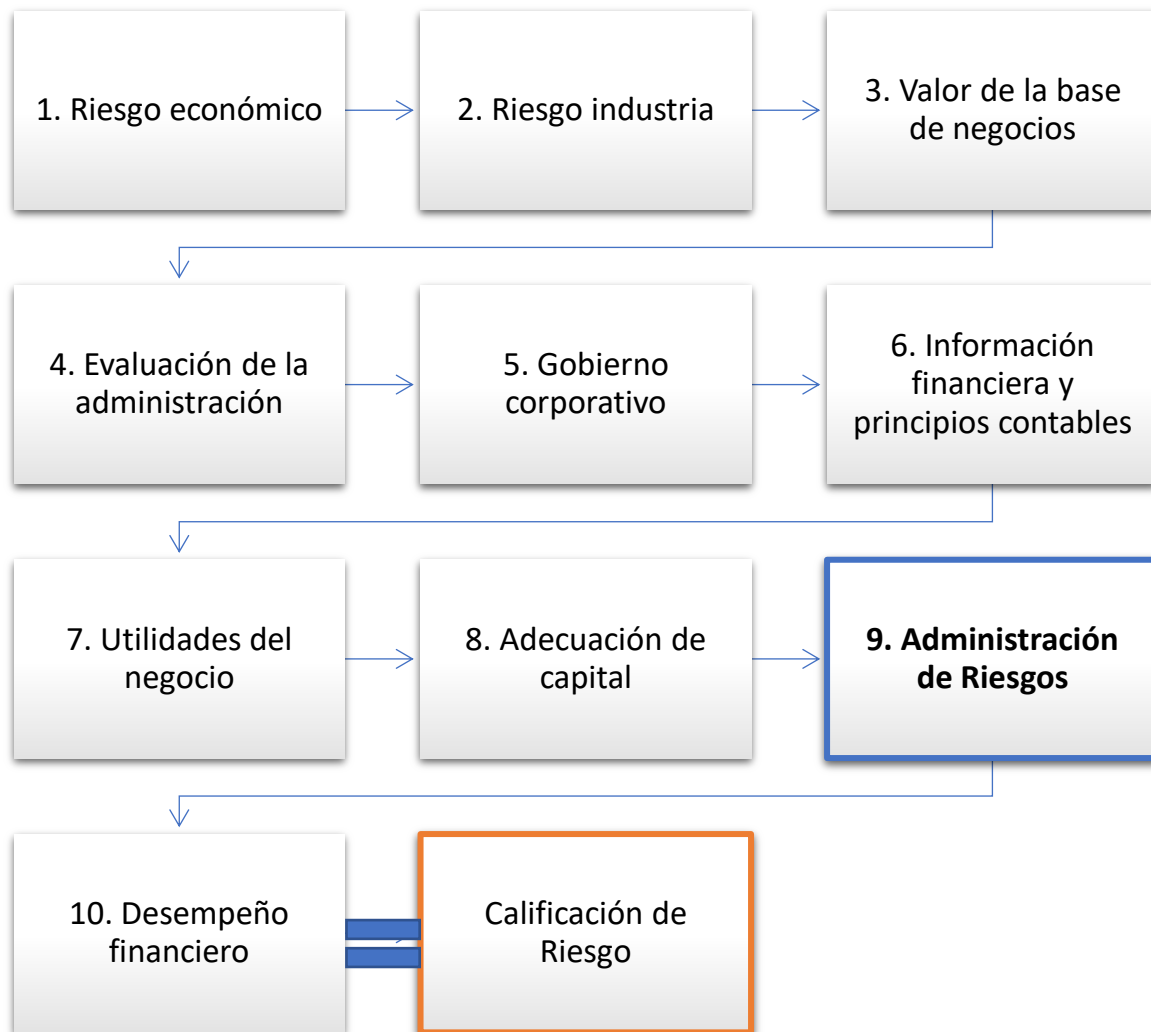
1. Riesgo económico

2. Riesgo industria

3. Valor de la base de negocios

4. Evaluación de la administración

5. Gobierno corporativo

6. Información financiera y principios contables

7. Utilidades del negocio

8. Adecuación de capital

**9. Administración de Riesgos**

10. Desempeño financiero

Calificación de Riesgo